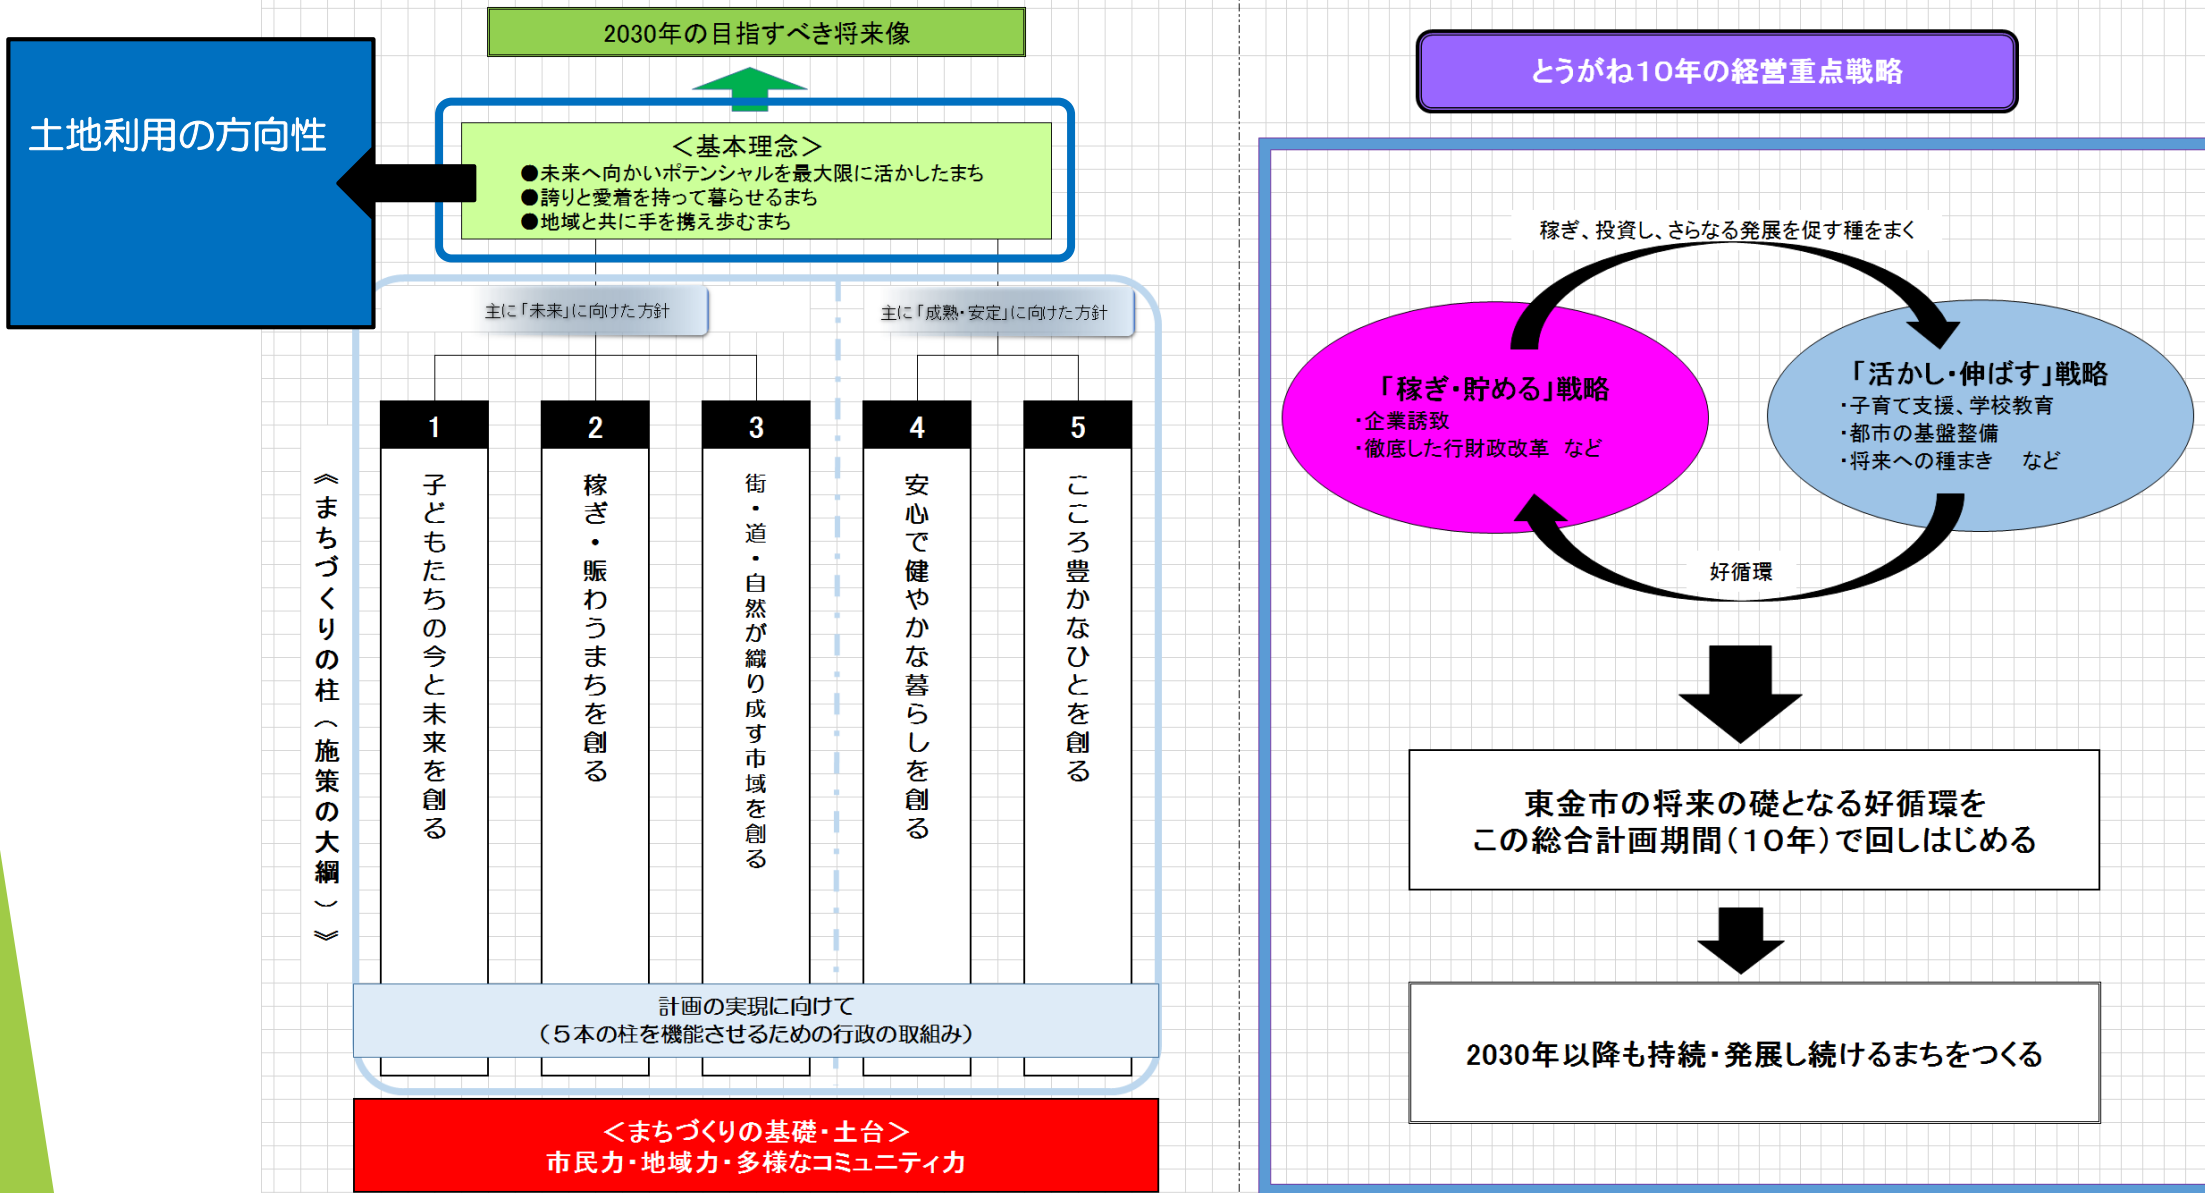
土地利用の方向性

2030年の目指すべき将来像

＜基本理念＞
●未来へ向かいポテンシャルを最大限に活かしたまち
●誇りと愛着を持って暮らせるまち
●地域と共に手を携え歩むまち

主に「未来」に向けた方針

主に「成熟・安定」に向けた方針

《まちづくりの今と未来の柱（施策の大綱）》

1
子どもたちの今と未来を創る

2
稼ぎ・賑わうまちを創る

3
街・道・自然が織り成す市域を創る

4
安心で健やかな暮らしを創る

5
こころ豊かなひとを創る

計画の実現に向けて
（５本の柱を機能させるための行政の取組み）

＜まちづくりの基礎・土台＞
市民力・地域力・多様なコミュニティ力

とうがね10年の経営重点戦略

稼ぎ、投資し、さらなる発展を促す種をまく

「稼ぎ・貯める」戦略
・企業誘致
・徹底した行財政改革　など

「活かし・伸ばす」戦略
・子育て支援、学校教育
・都市の基盤整備
・将来への種まき　など

好循環

東金市の将来の礎となる好循環を
この総合計画期間（10年）で回しはじめる

2030年以降も持続・発展し続けるまちをつくる